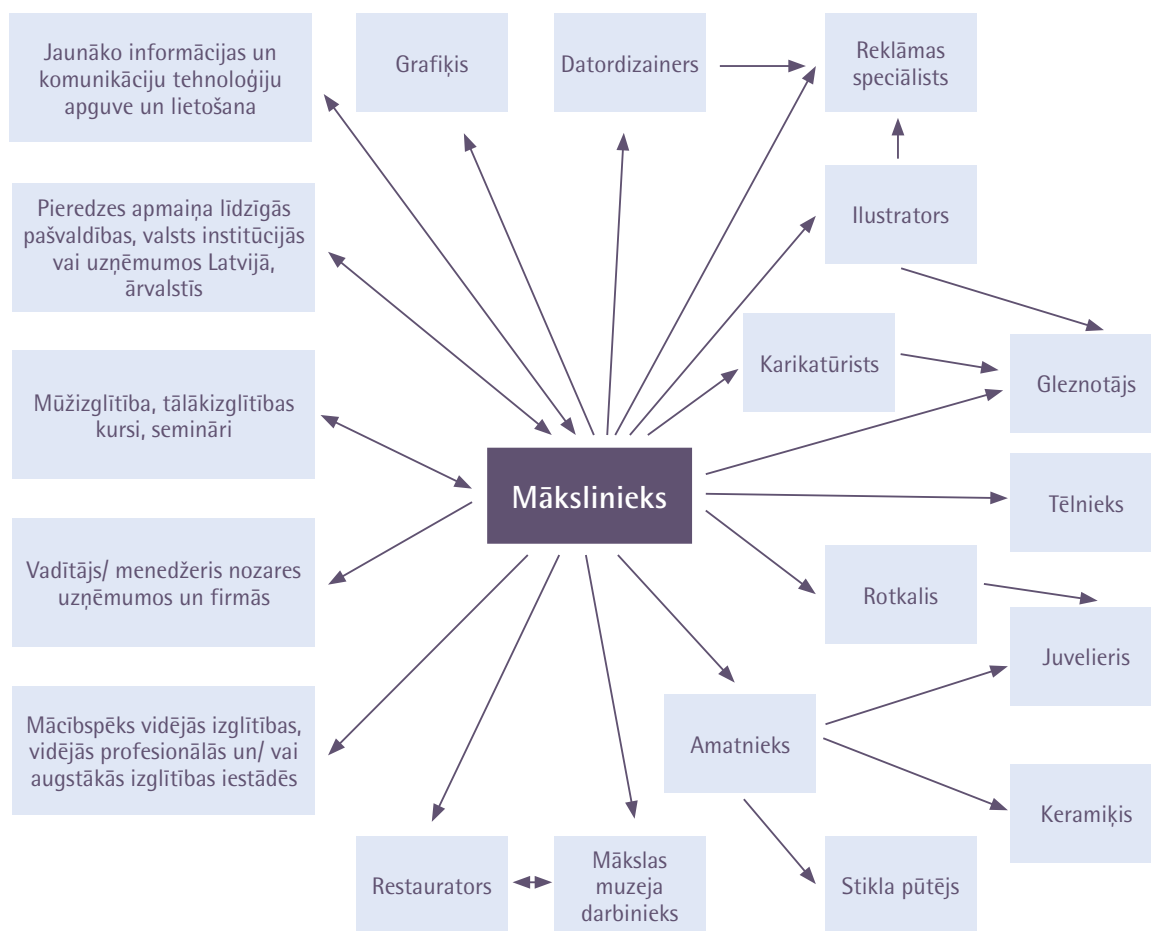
Jaunāko informācijas un komunikāciju tehnoloģiju apguve un lietošana

Grafiķis

Datordizainers

Reklāmas speciālists

Pieredzes apmaiņa līdzīgās pašvaldības, valsts institūcijās vai uzņēmumos Latvijā, ārvalstīs

Ilustrators

Karikatūrists

Gleznotājs

Mūžizglītība, tālākizglītības kursi, semināri

Mākslinieks

Tēlnieks

Vadītājs/ menedžeris nozares uzņēmumos un firmās

Rotkalis

Juvelieris

Mācībspēks vidējās izglītības, vidējās profesionālās un/ vai augstākās izglītības iestādēs

Amatnieks

Keramiķis

Restaurators

Mākslas muzeja darbinieks

Stikla pūtējs